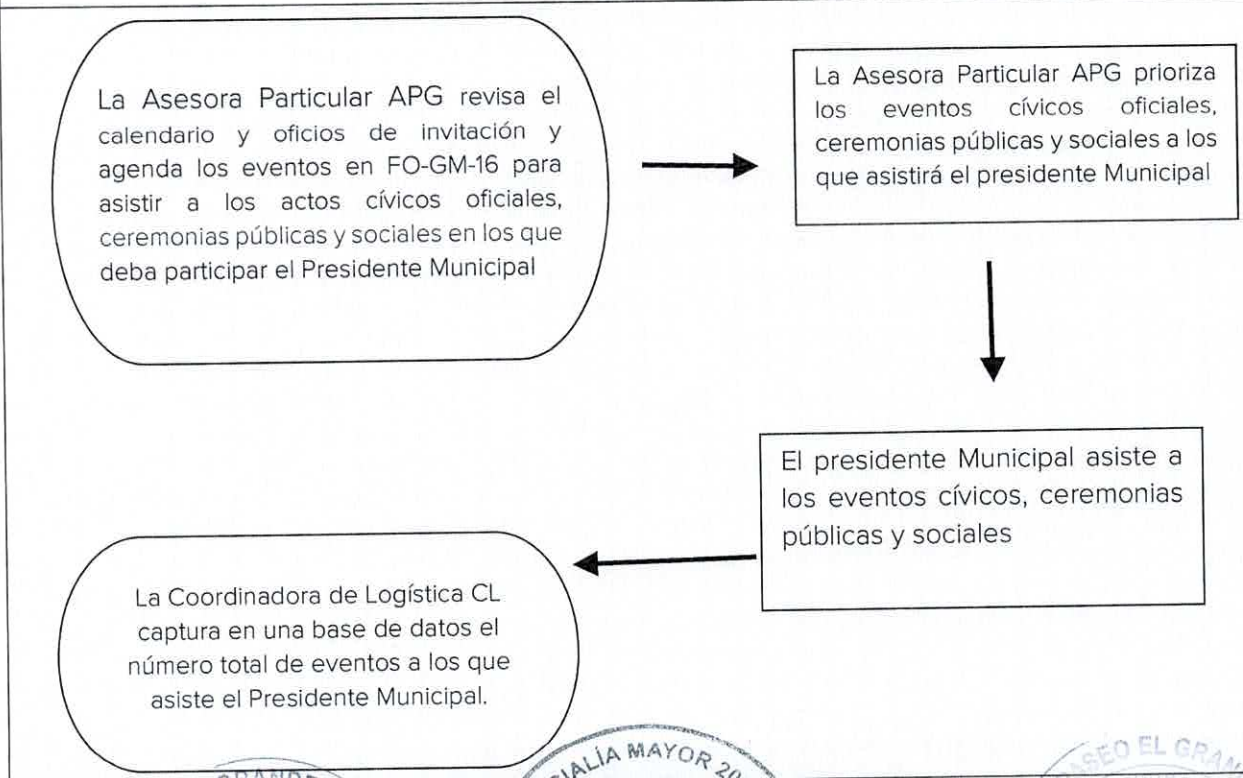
La Asesora Particular APG revisa el calendario y oficios de invitación y agenda los eventos en FO-GM-16 para asistir a los actos cívicos oficiales, ceremonias públicas y sociales en los que deba participar el Presidente Municipal

La Asesora Particular APG prioriza los eventos cívicos oficiales, ceremonias públicas y sociales a los que asistirá el presidente Municipal

El presidente Municipal asiste a los eventos cívicos, ceremonias públicas y sociales

La Coordinadora de Logística CL captura en una base de datos el número total de eventos a los que asiste el Presidente Municipal.

GRANDE
ALÍA MAYOR 20
SEO EL GRAN